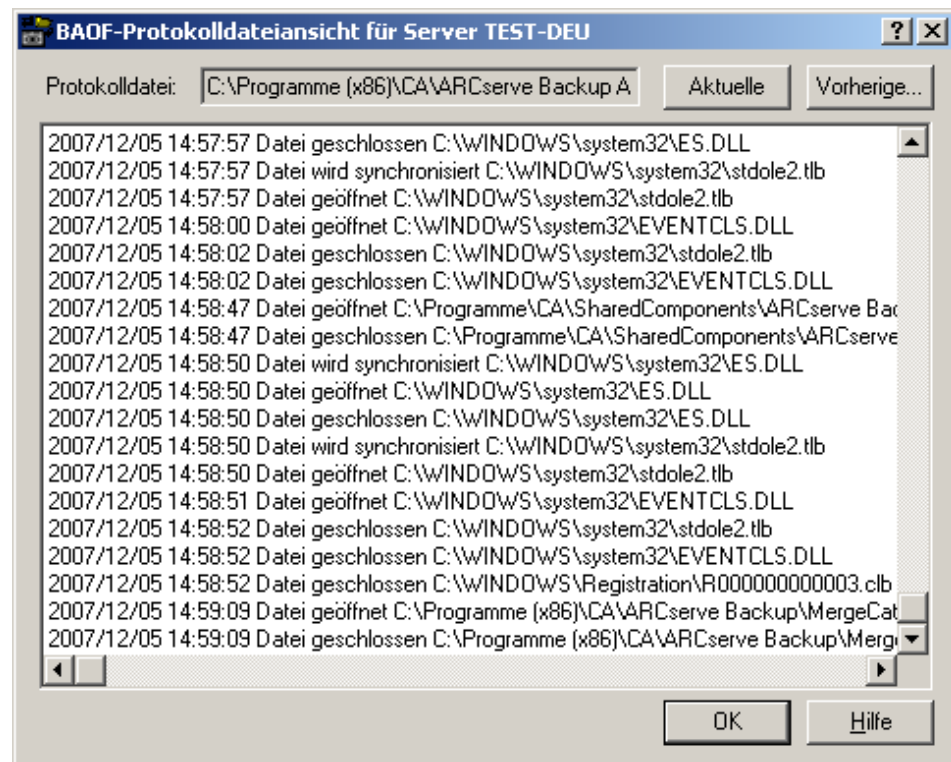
BAOF-Protokolldateiansicht für Server TEST-DEU

? X

Protokolldatei: C:\Programme (x86)\CA\ARCserve Backup A

Aktuelle

Vorherige...

2007/12/05 14:57:57 Datei geschlossen C:\WINDOWS\system32\ES.DLL
2007/12/05 14:57:57 Datei wird synchronisiert C:\WINDOWS\system32\stdole2.tlb
2007/12/05 14:57:57 Datei geöffnet C:\WINDOWS\system32\stdole2.tlb
2007/12/05 14:58:00 Datei geöffnet C:\WINDOWS\system32\EVENTCLS.DLL
2007/12/05 14:58:02 Datei geschlossen C:\WINDOWS\system32\stdole2.tlb
2007/12/05 14:58:02 Datei geschlossen C:\WINDOWS\system32\EVENTCLS.DLL
2007/12/05 14:58:47 Datei geöffnet C:\Programme\CA\SharedComponents\ARCserve Bac
2007/12/05 14:58:47 Datei geschlossen C:\Programme\CA\SharedComponents\ARCserve
2007/12/05 14:58:50 Datei wird synchronisiert C:\WINDOWS\system32\ES.DLL
2007/12/05 14:58:50 Datei geöffnet C:\WINDOWS\system32\ES.DLL
2007/12/05 14:58:50 Datei geschlossen C:\WINDOWS\system32\ES.DLL
2007/12/05 14:58:50 Datei wird synchronisiert C:\WINDOWS\system32\stdole2.tlb
2007/12/05 14:58:50 Datei geöffnet C:\WINDOWS\system32\stdole2.tlb
2007/12/05 14:58:51 Datei geöffnet C:\WINDOWS\system32\EVENTCLS.DLL
2007/12/05 14:58:52 Datei geschlossen C:\WINDOWS\system32\stdole2.tlb
2007/12/05 14:58:52 Datei geschlossen C:\WINDOWS\system32\EVENTCLS.DLL
2007/12/05 14:58:52 Datei geschlossen C:\WINDOWS\Registration\R000000000003.clb
2007/12/05 14:59:09 Datei geöffnet C:\Programme (x86)\CA\ARCserve Backup\MergeCat
2007/12/05 14:59:09 Datei geschlossen C:\Programme (x86)\CA\ARCserve Backup\Merg

OK

Hilfe